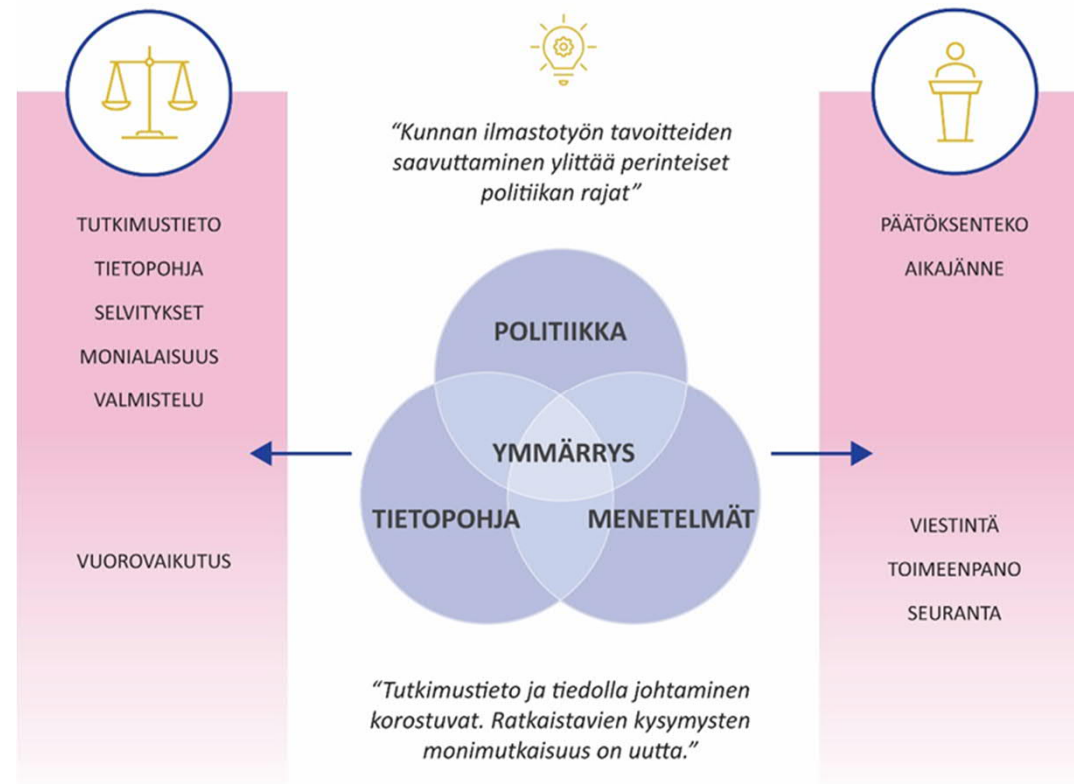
“Kunnan ilmastotyön tavoitteiden saavuttaminen ylittää perinteiset politiikan rajat”

TUTKIMUSTIETO

TIETOPOHJA

SELVITYKSET

MONIALAISUUS

VALMISTELU

VUOROVAIKUTUS

POLITIIKKA

YMMÄRRYS

TIETOPOHJA

MENETELMÄT

PÄÄTÖKSENTEKO

AIKAJÄNNE

VIESTINTÄ

TOIMEENPANO

SEURANTA

“Tutkimustieto ja tiedolla johtaminen korostuvat. Ratkaistavien kysymysten monimutkaisuus on uutta.”